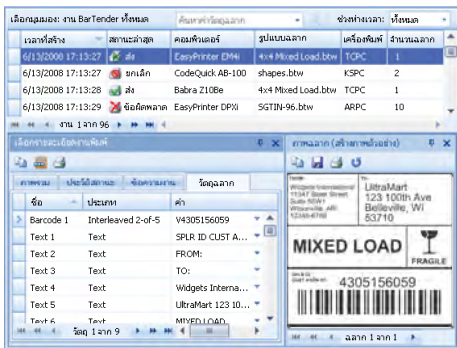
เลือกมุมมอง: งาน BarTender ทั้งหมด | ค้นหาวัตถุฉลาก | ช่วงเวลา: ทั้งหมด

| เวลาที่สร้าง | สถานะล่าสุด | คอมพิวเตอร์ | รูปแบบฉลาก | เครื่องพิมพ์ | จำนวนฉลาก |
|---|---|---|---|---|---|
| 6/13/2008 17:13:27 | ส่ง | EasyPrinter EM4i | 4x4 Mixed Load.btw | TCPC | 1 |
| 6/13/2008 17:13:27 | ยกเลิก | CodeQuick AB-100 | shapes.btw | KSPC | 2 |
| 6/13/2008 17:13:28 | ส่ง | Babra Z10Be | 4x4 Mixed Load.btw | TCPC | 1 |
| 6/13/2008 17:13:29 | ข้อผิดพลาด | EasyPrinter DPXi | SGTIN-96.btw | ARPC | 10 |

งาน 1 จาก 96

เลือกรายละเอียดงานพิมพ์

ภาพรวม | ประวัติสถานะ | ข้อความงาน | วัตถุฉลาก

| ชื่อ | ประเภท | ค่า |
|---|---|---|
| Barcode 1 | Interleaved 2-of-5 | V4305156059 |
| Text 1 | Text | SPLR ID CUST A... |
| Text 2 | Text | FROM: |
| Text 3 | Text | TO: |
| Text 4 | Text | Widgets Interna... |
| Text 5 | Text | UltraMart 123 10... |
| Text 6 | Text | MIXED LOAD |

วัตถุ 1 จาก 9

ภาพฉลาก (สร้างภาพร่างใหม่)

From: Widgets International 11147 Sleet Street Suite 50W1 Wisconsin, WI 12345-6789

To: UltraMart 123 100th Ave Belleville, WI 53710

MIXED LOAD

FRAGILE

4305156059

ฉลาก 1 จาก 1